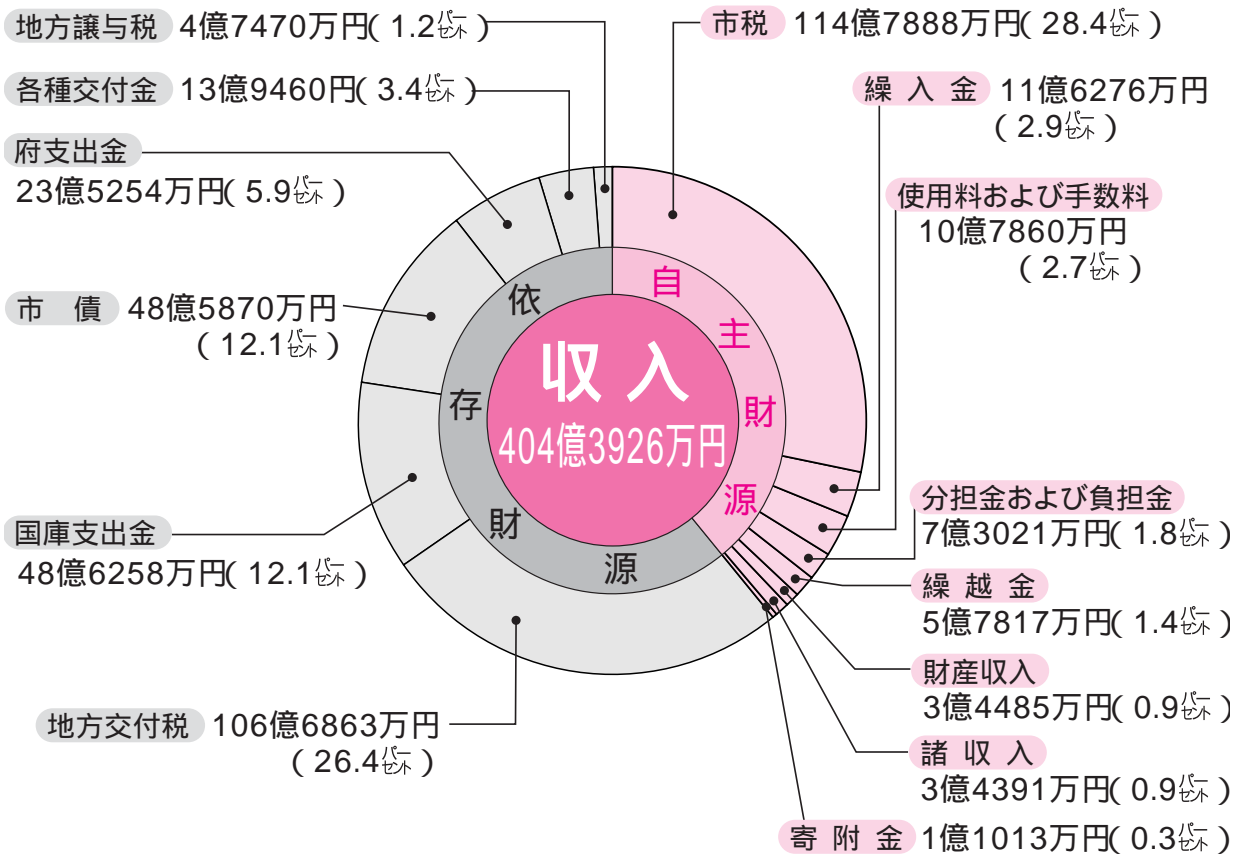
地方譲与税 4億7470万円( 1.2㌫ )

各種交付金 13億9460円( 3.4㌫ )

府支出金 23億5254万円( 5.9㌫ )

市 債 48億5870万円 ( 12.1㌫ )

国庫支出金 48億6258万円( 12.1㌫ )

地方交付税 106億6863万円 ( 26.4㌫ )

市税 114億7888万円( 28.4㌫ )

繰 入 金 11億6276万円 ( 2.9㌫ )

使用料および手数料 10億7860万円 ( 2.7㌫ )

分担金および負担金 7億3021万円( 1.8㌫ )

繰 越 金 5億7817万円( 1.4㌫ )

財産収入 3億4485万円( 0.9㌫ )

諸 収 入 3億4391万円( 0.9㌫ )

寄 附 金 1億1013万円( 0.3㌫ )

自主財源

依存財源

収 入
404億3926万円